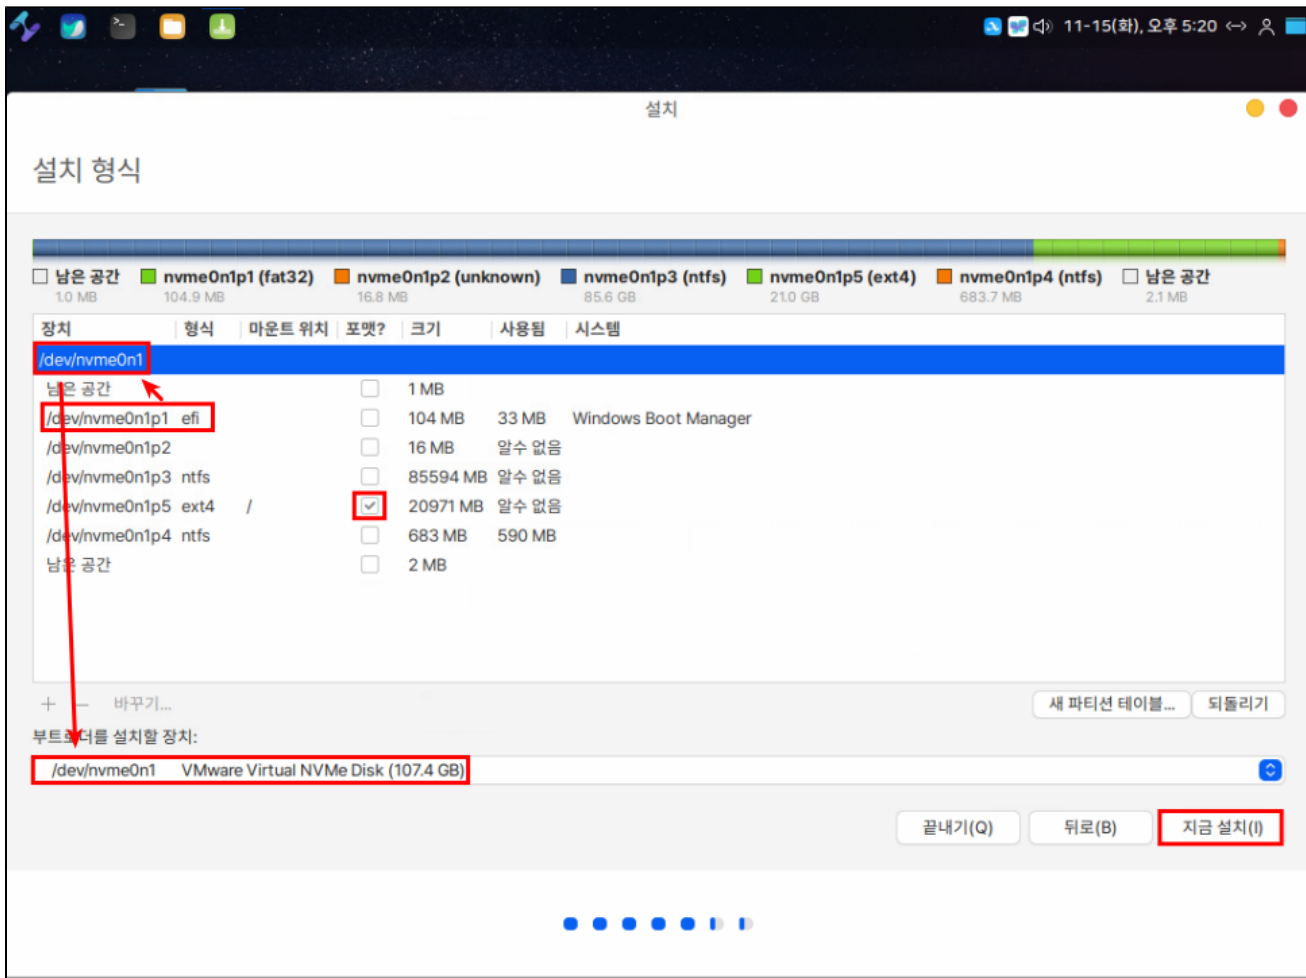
11-15(화), 오후 5:20

설치

설치 형식

남은 공간 1.0 MB
nvme0n1p1 (fat32) 104.9 MB
nvme0n1p2 (unknown) 16.8 MB
nvme0n1p3 (ntfs) 85.6 GB
nvme0n1p5 (ext4) 21.0 GB
nvme0n1p4 (ntfs) 683.7 MB
남은 공간 2.1 MB

| 장치 | 형식 | 마운트 위치 | 포맷? | 크기 | 사용됨 | 시스템 |
|---|---|---|---|---|---|---|
| /dev/nvme0n1 | | | | | | |
| 남은 공간 | | | ☐ | 1 MB | | |
| /dev/nvme0n1p1 | efi | | ☐ | 104 MB | 33 MB | Windows Boot Manager |
| /dev/nvme0n1p2 | | | ☐ | 16 MB | 알수 없음 | |
| /dev/nvme0n1p3 | ntfs | | ☐ | 85594 MB | 알수 없음 | |
| /dev/nvme0n1p5 | ext4 | / | ☑ | 20971 MB | 알수 없음 | |
| /dev/nvme0n1p4 | ntfs | | ☐ | 683 MB | 590 MB | |
| 남은 공간 | | | ☐ | 2 MB | | |

+ − 바꾸기...
새 파티션 테이블... 되돌리기

부트로더를 설치할 장치:
/dev/nvme0n1 VMware Virtual NVMe Disk (107.4 GB)

끝내기(Q) 뒤로(B) 지금 설치(I)